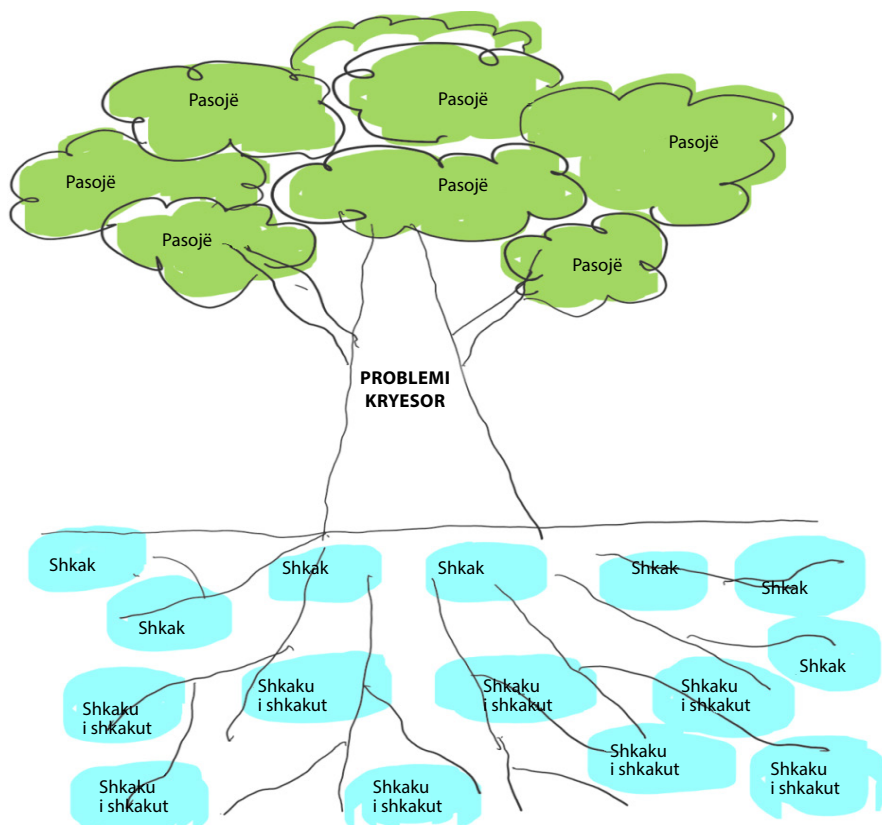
Pasojë

Pasojë

Pasojë

Pasojë

Pasojë

Pasojë

Pasojë

PROBLEMI KRYESOR

Shkak

Shkak

Shkak

Shkak

Shkak

Shkak

Shkak

Shkaku i shkakut

Shkaku i shkakut

Shkaku i shkakut

Shkaku i shkakut

Shkaku i shkakut

Shkaku i shkakut

Shkaku i shkakut

Shkaku i shkakut